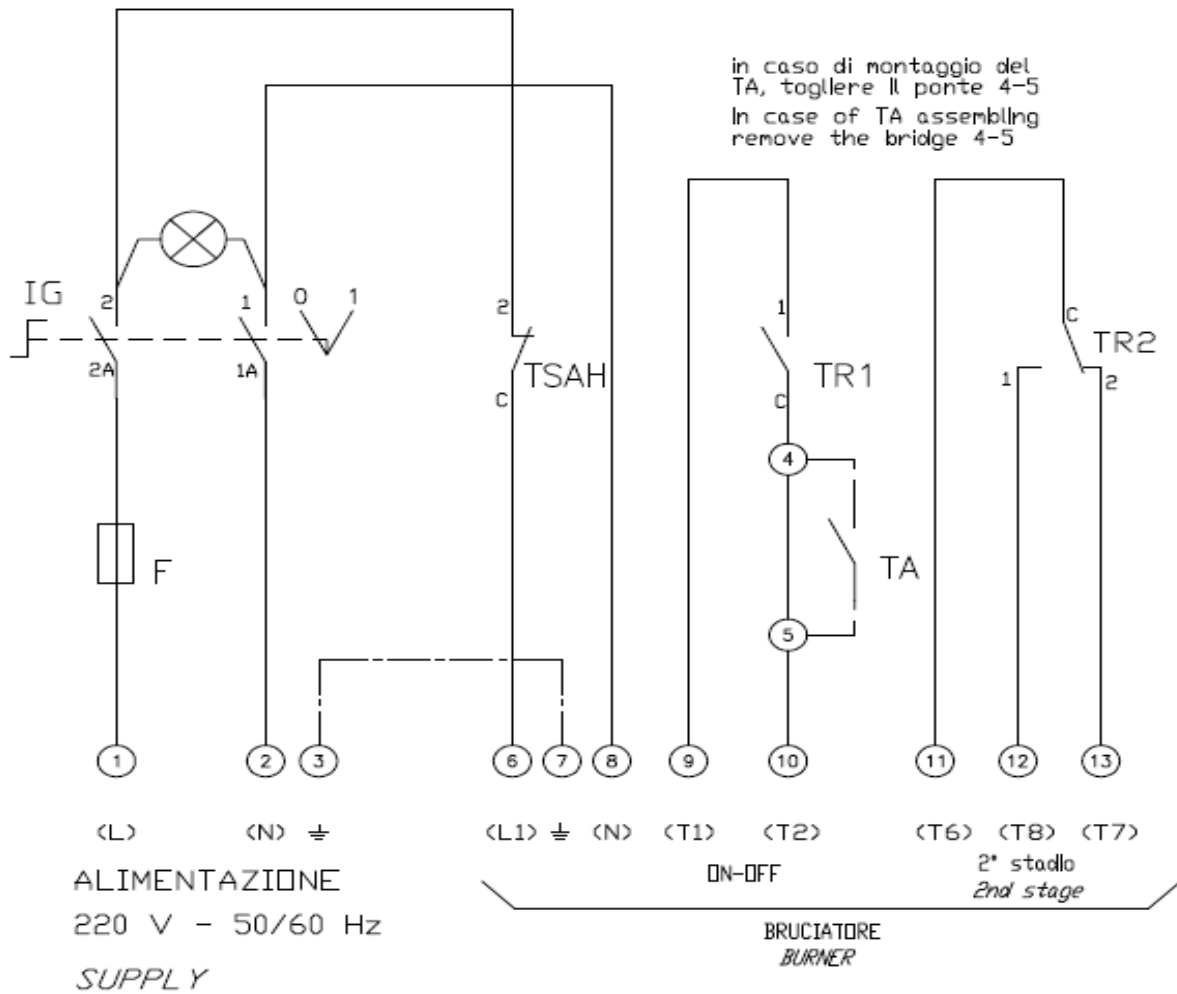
in caso di montaggio del TA, togliere il ponte 4-5
In case of TA assembling remove the bridge 4-5

IG
2
2A
1
1A
0
1
2
c
TSAH
1
c
TR1
4
TA
5
c
TR2
1
2
F

1 2 3 6 7 8 9 10 11 12 13

(L) (N) ⏚ (L1) ⏚ (N) (T1) (T2) (T6) (T8) (T7)

ALIMENTAZIONE
220 V - 50/60 Hz
SUPPLY

ON-OFF

2° stadio
2nd stage

BRUCIATORE
BURNER